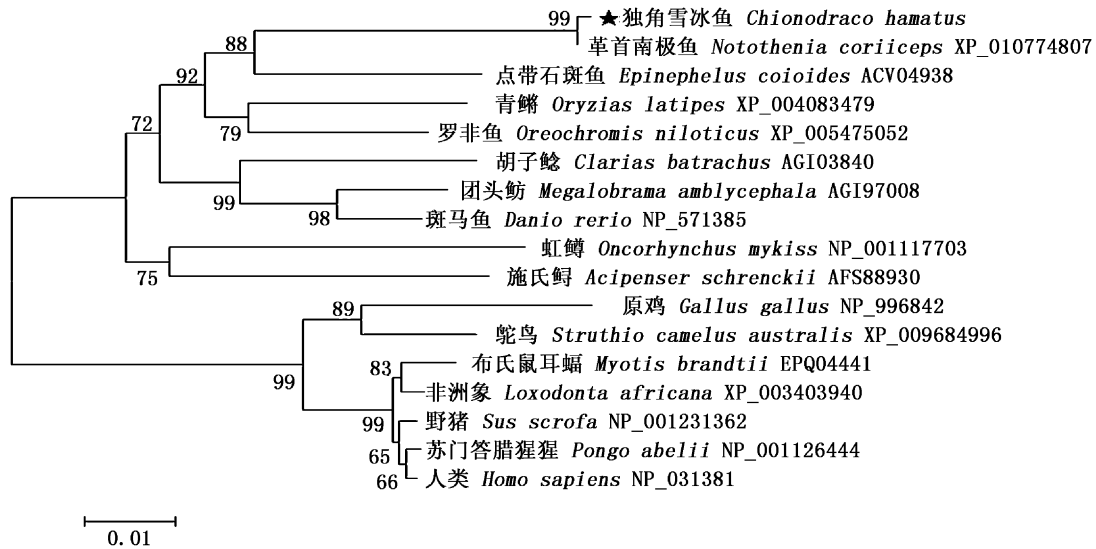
99 ★独角雪冰鱼 *Chionodraco hamatus*
革首南极鱼 *Notothenia coriiceps* XP_010774807
88
点带石斑鱼 *Epinephelus coioides* ACV04938
92
青鳉 *Oryzias latipes* XP_004083479
79
罗非鱼 *Oreochromis niloticus* XP_005475052
72
胡子鲶 *Clarias batrachus* AGI03840
团头鲂 *Megalobrama amblycephala* AGI97008
99
98
斑马鱼 *Danio rerio* NP_571385
虹鳟 *Oncorhynchus mykiss* NP_001117703
75
施氏鲟 *Acipenser schrenckii* AFS88930
89
原鸡 *Gallus gallus* NP_996842
鸵鸟 *Struthio camelus australis* XP_009684996
83
布氏鼠耳蝠 *Myotis brandtii* EPQ04441
99
非洲象 *Loxodonta africana* XP_003403940
99
野猪 *Sus scrofa* NP_001231362
65
苏门答腊猩猩 *Pongo abelii* NP_001126444
66
人类 *Homo sapiens* NP_031381
0.01